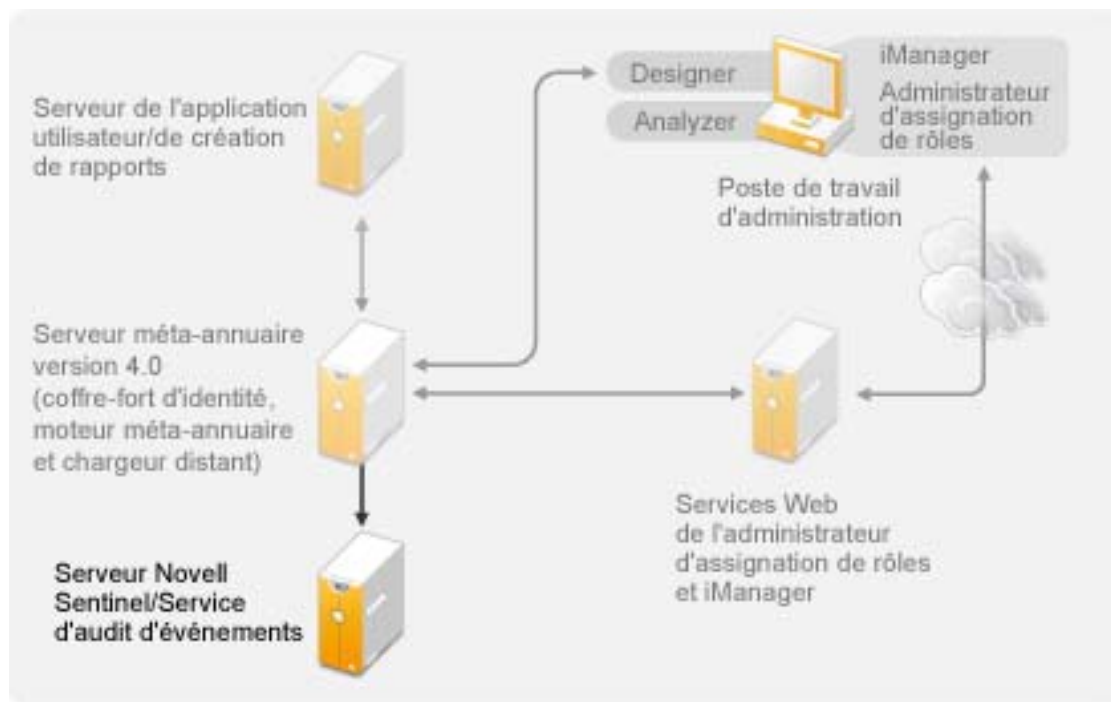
Serveur de l'application utilisateur/de création de rapports

Designer

Analyzer

iManager

Administrateur d'assignation de rôles

Poste de travail d'administration

Serveur méta-annuaire version 4.0 (coffre-fort d'identité, moteur méta-annuaire et chargeur distant)

Services Web de l'administrateur d'assignation de rôles et iManager

Serveur Novell Sentinel/Service d'audit d'événements